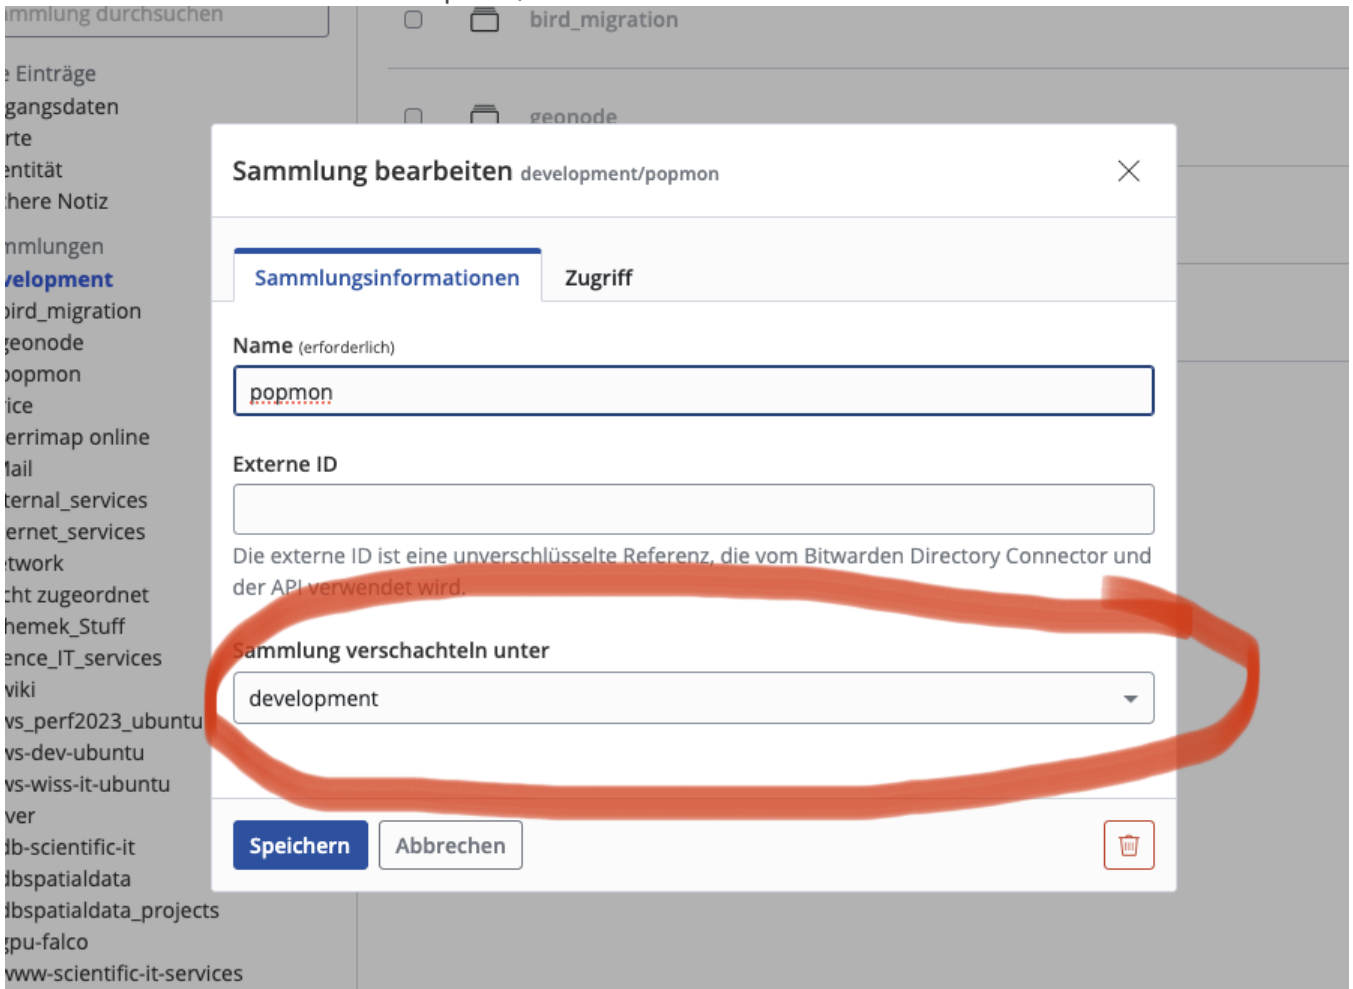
mmlung durchsuchen

e Einträge
gangsdaten
rte
entität
here Notiz

mmlungen
velopment
bird_migration
geonode
popmon
ice
errimap online
ail
ternal_services
ernet_services
twork
cht zugeordnet
hemek_Stuff
ence_IT_services
wiki
vs_perf2023_ubuntu
vs-dev-ubuntu
vs-wiss-it-ubuntu
ver
db-scientific-it
dbspatialdata
dbspatialdata_projects
gpu-falco
www-scientific-it-services

bird_migration

geonode

Sammlung bearbeiten development/popmon

Sammlungsinformationen

Zugriff

Name (erforderlich)

popmon

Externe ID

Die externe ID ist eine unverschlüsselte Referenz, die vom Bitwarden Directory Connector und der API verwendet wird.

Sammlung verschachteln unter

development

Speichern

Abbrechen